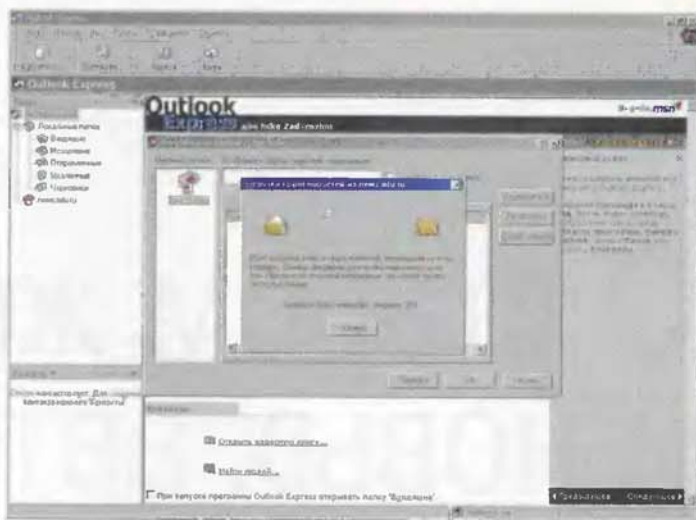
Outlook Express

Outlook Express для Zad-motos

Локальные папки
Входящие
Исходящие
Отправленные
Удаленные
Черновики
news.edu.ru

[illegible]

Открыть адресную книгу...

Найти людей...

При запуске программы Outlook Express открывать папку "Входящие"

Предыдущая Следующая